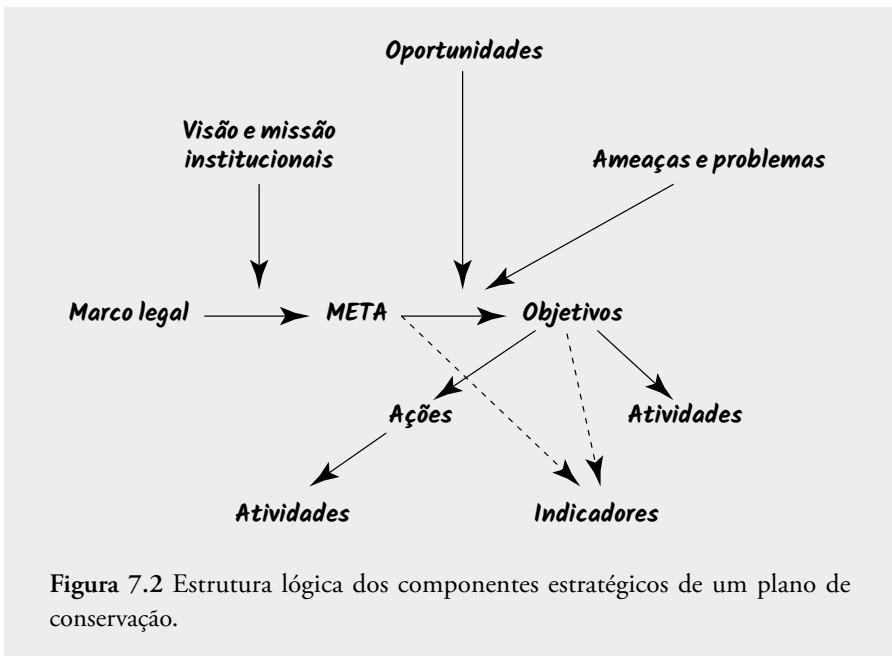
Oportunidades

Visão e missão institucionais

Ameaças e problemas

Marco legal

META

Objetivos

Ações

Atividades

Atividades

Indicadores

**Figura 7.2** Estrutura lógica dos componentes estratégicos de um plano de conservação.